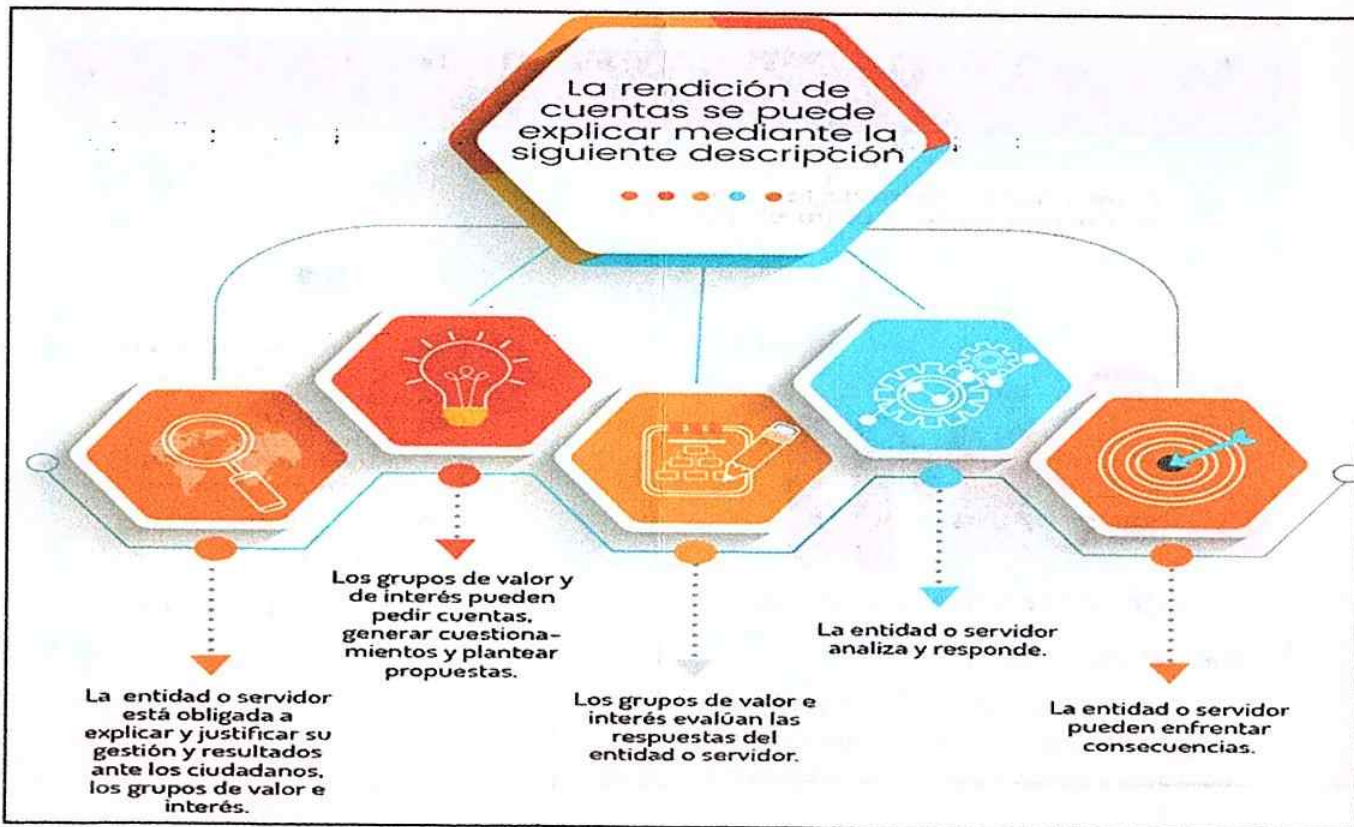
La rendición de cuentas se puede explicar mediante la siguiente descripción

La entidad o servidor está obligada a explicar y justificar su gestión y resultados ante los ciudadanos, los grupos de valor e interés.

Los grupos de valor y de interés pueden pedir cuentas, generar cuestionamientos y plantear propuestas.

Los grupos de valor e interés evalúan las respuestas del entidad o servidor.

La entidad o servidor analiza y responde.

La entidad o servidor pueden enfrentar consecuencias.